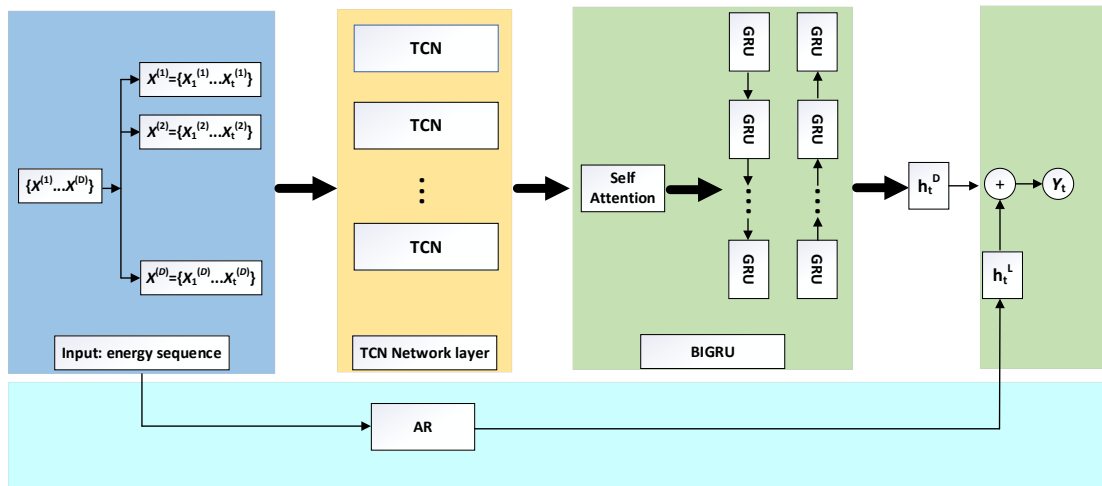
$\{X^{(1)}...X^{(D)}\}$

$X^{(1)}=\{X_1^{(1)}...X_t^{(1)}\}$

$X^{(2)}=\{X_1^{(2)}...X_t^{(2)}\}$

$X^{(D)}=\{X_1^{(D)}...X_t^{(D)}\}$

Input: energy sequence

TCN

TCN

TCN

TCN Network layer

Self Attention

GRU

GRU

GRU

GRU

GRU

GRU

BIGRU

$h_t^D$

+

$Y_t$

$h_t^L$

AR